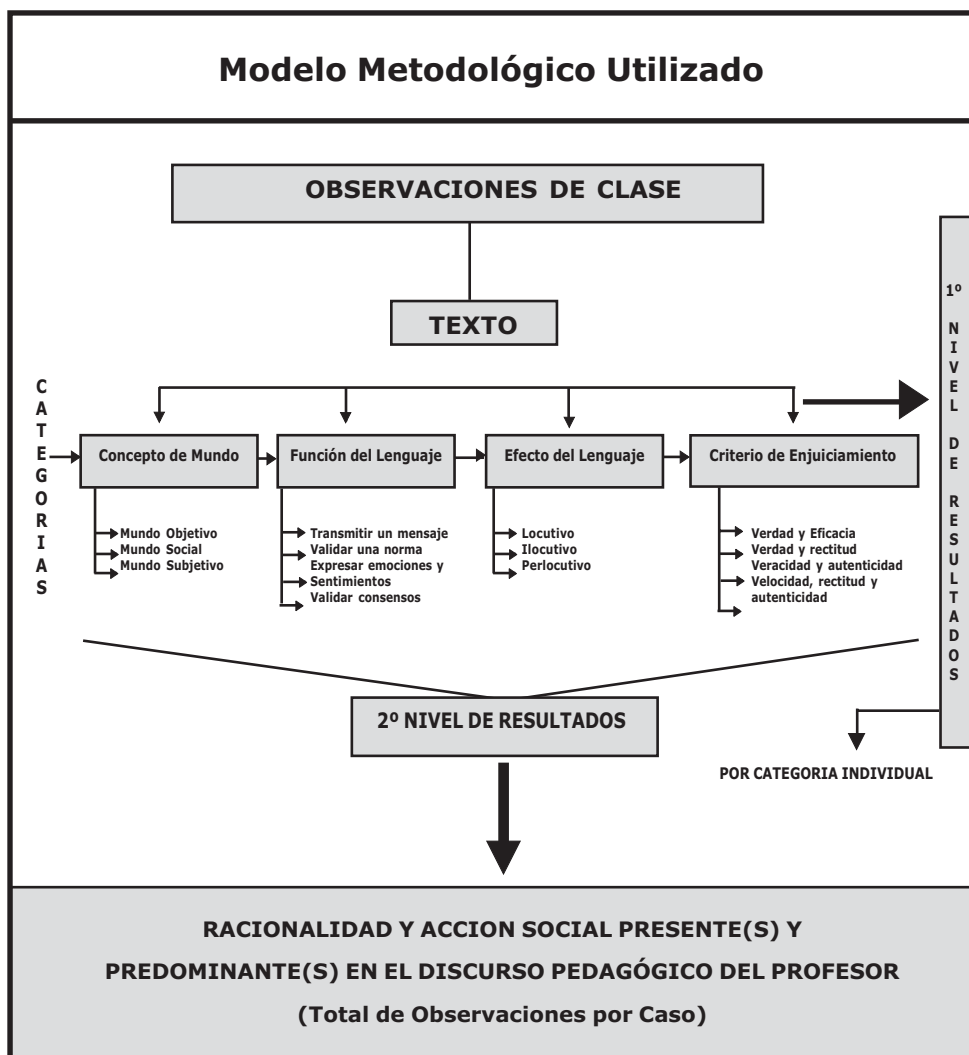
Modelo Metodológico Utilizado

OBSERVACIONES DE CLASE

TEXTO

CATEGORIAS

Concepto de Mundo
Mundo Objetivo
Mundo Social
Mundo Subjetivo

Función del Lenguaje
Transmitir un mensaje
Validar una norma
Expresar emociones y Sentimientos
Validar consensos

Efecto del Lenguaje
Locutivo
Ilocutivo
Perlocutivo

Criterio de Enjuiciamiento
Verdad y Eficacia
Verdad y rectitud
Veracidad y autenticidad
Velocidad, rectitud y autenticidad

1º NIVEL DE RESULTADOS

POR CATEGORIA INDIVIDUAL

2º NIVEL DE RESULTADOS

RACIONALIDAD Y ACCION SOCIAL PRESENTE(S) Y PREDOMINANTE(S) EN EL DISCURSO PEDAGÓGICO DEL PROFESOR

(Total de Observaciones por Caso)